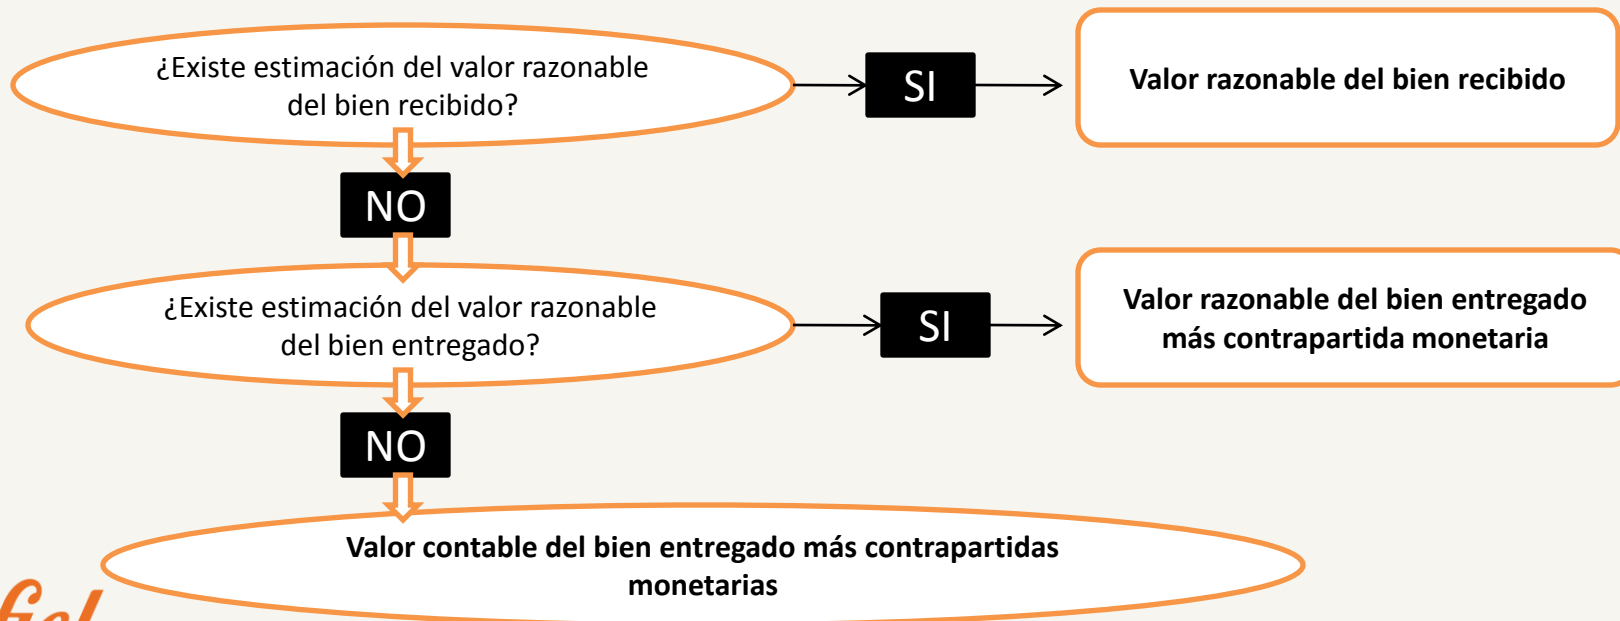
¿Existe estimación del valor razonable del bien recibido?

SI

Valor razonable del bien recibido

NO

¿Existe estimación del valor razonable del bien entregado?

SI

Valor razonable del bien entregado más contrapartida monetaria

NO

Valor contable del bien entregado más contrapartidas monetarias

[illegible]